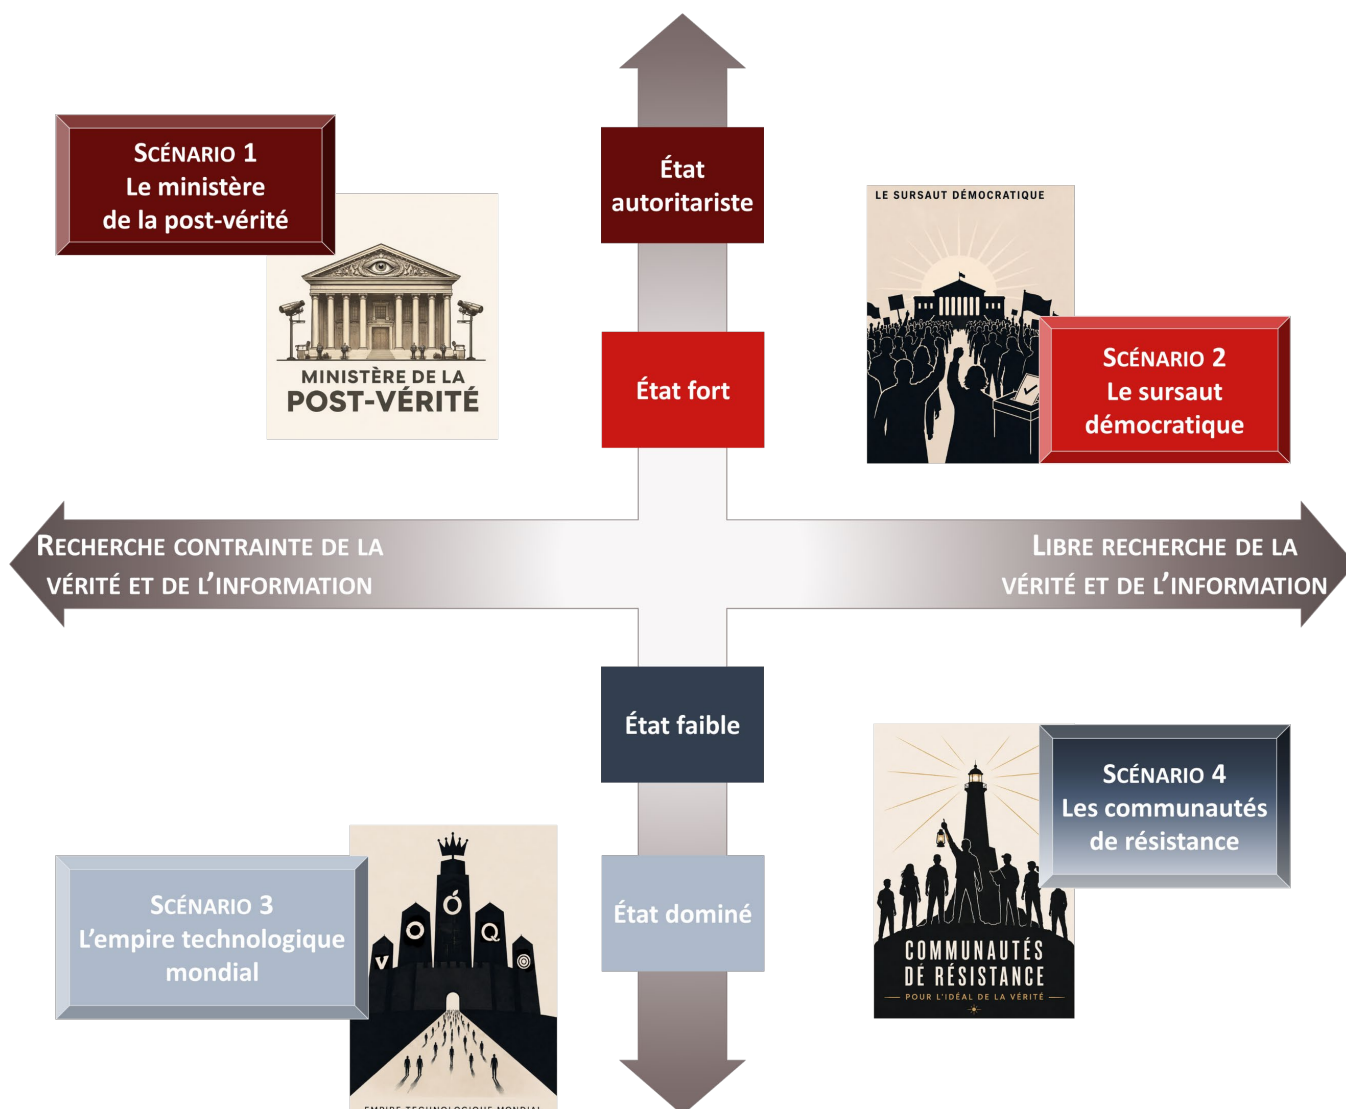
SCÉNARIO 1
Le ministère de la post-vérité

MINISTÈRE DE LA
POST-VÉRITÉ

État autoritariste

État fort

LE SURSAUT DÉMOCRATIQUE

SCÉNARIO 2
Le sursaut démocratique

RECHERCHE CONTRAINTE DE LA VÉRITÉ ET DE L'INFORMATION

LIBRE RECHERCHE DE LA VÉRITÉ ET DE L'INFORMATION

État faible

SCÉNARIO 4
Les communautés de résistance

COMMUNAUTÉS
DE RÉSISTANCE
POUR L'IDÉAL DE LA VÉRITÉ

SCÉNARIO 3
L'empire technologique mondial

V O Ó Q

État dominé

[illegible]